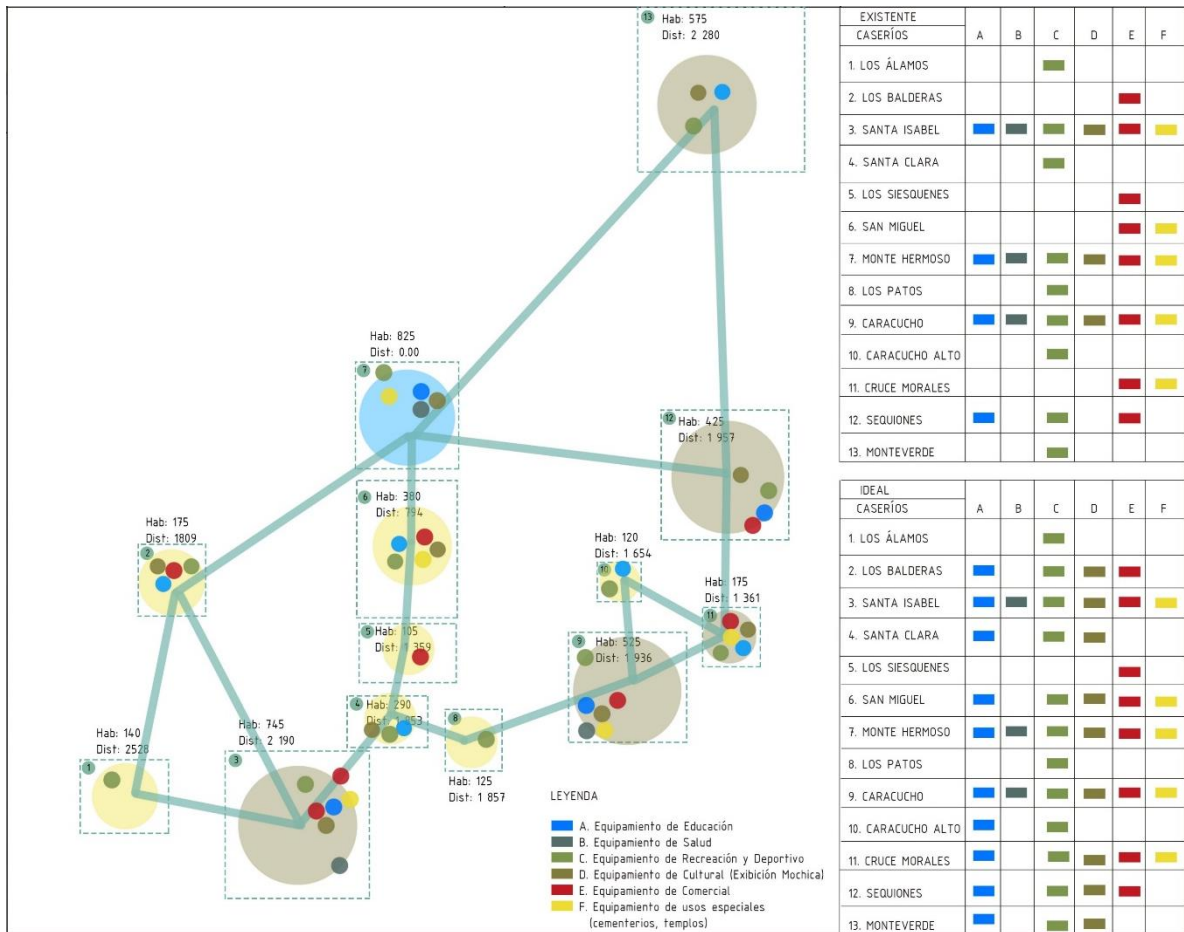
13 Hab: 575
Dist: 2 280

7 Hab: 825
Dist: 0.00

12 Hab: 425
Dist: 1 957

2 Hab: 175
Dist: 1809

6 Hab: 380
Dist: 794

10 Hab: 120
Dist: 1 654

11 Hab: 175
Dist: 1 361

5 Hab: 105
Dist: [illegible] 359

9 Hab: 525
Dist: 1 936

4 Hab: 290
Dist: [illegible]53

8

1 Hab: 140
Dist: 2528

3 Hab: 745
Dist: 2 190

Hab: 125
Dist: 1 857

LEYENDA
A. Equipamiento de Educación
B. Equipamiento de Salud
C. Equipamiento de Recreación y Deportivo
D. Equipamiento de Cultural (Exibición Mochica)
E. Equipamiento de Comercial
F. Equipamiento de usos especiales (cementerios, templos)

| EXISTENTE CASERÍOS | A | B | C | D | E | F |
|---|---|---|---|---|---|---|
| 1. LOS ÁLAMOS | | | | | | |
| 2. LOS BALDERAS | | | | | | |
| 3. SANTA ISABEL | | | | | | |
| 4. SANTA CLARA | | | | | | |
| 5. LOS SIESQUENES | | | | | | |
| 6. SAN MIGUEL | | | | | | |
| 7. MONTE HERMOSO | | | | | | |
| 8. LOS PATOS | | | | | | |
| 9. CARACUCHO | | | | | | |
| 10. CARACUCHO ALTO | | | | | | |
| 11. CRUCE MORALES | | | | | | |
| 12. SEQUIONES | | | | | | |
| 13. MONTEVERDE | | | | | | |

| IDEAL CASERÍOS | A | B | C | D | E | F |
|---|---|---|---|---|---|---|
| 1. LOS ÁLAMOS | | | | | | |
| 2. LOS BALDERAS | | | | | | |
| 3. SANTA ISABEL | | | | | | |
| 4. SANTA CLARA | | | | | | |
| 5. LOS SIESQUENES | | | | | | |
| 6. SAN MIGUEL | | | | | | |
| 7. MONTE HERMOSO | | | | | | |
| 8. LOS PATOS | | | | | | |
| 9. CARACUCHO | | | | | | |
| 10. CARACUCHO ALTO | | | | | | |
| 11. CRUCE MORALES | | | | | | |
| 12. SEQUIONES | | | | | | |
| 13. MONTEVERDE | | | | | | |